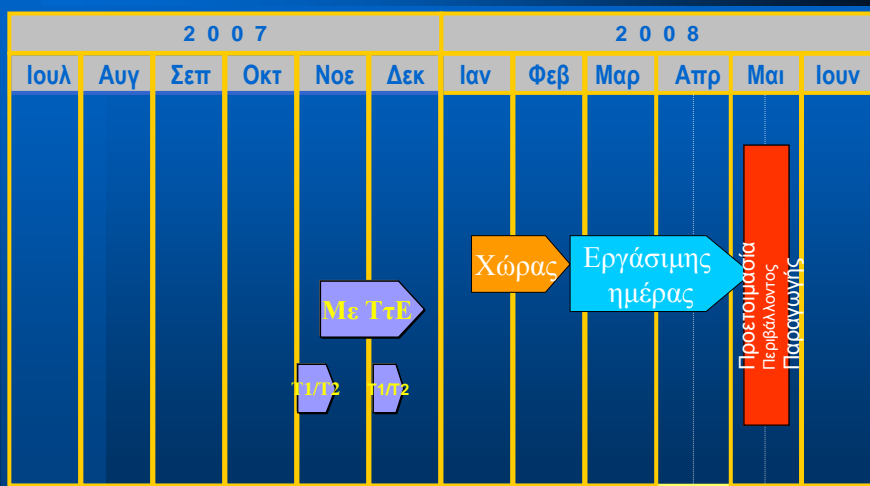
| 2007 | | | | | | 2008 | | | | | |
|---|---|---|---|---|---|---|---|---|---|---|---|
| Ιουλ | Αυγ | Σεπ | Οκτ | Νοε | Δεκ | Ιαν | Φεβ | Μαρ | Απρ | Μαι | Ιουν |

Με ΤτΕ

Τ1/Τ2

Τ1/Τ2

Χώρας

Εργάσιμης ημέρας

Προετοιμασία Περιβάλλοντος Παραγωγής